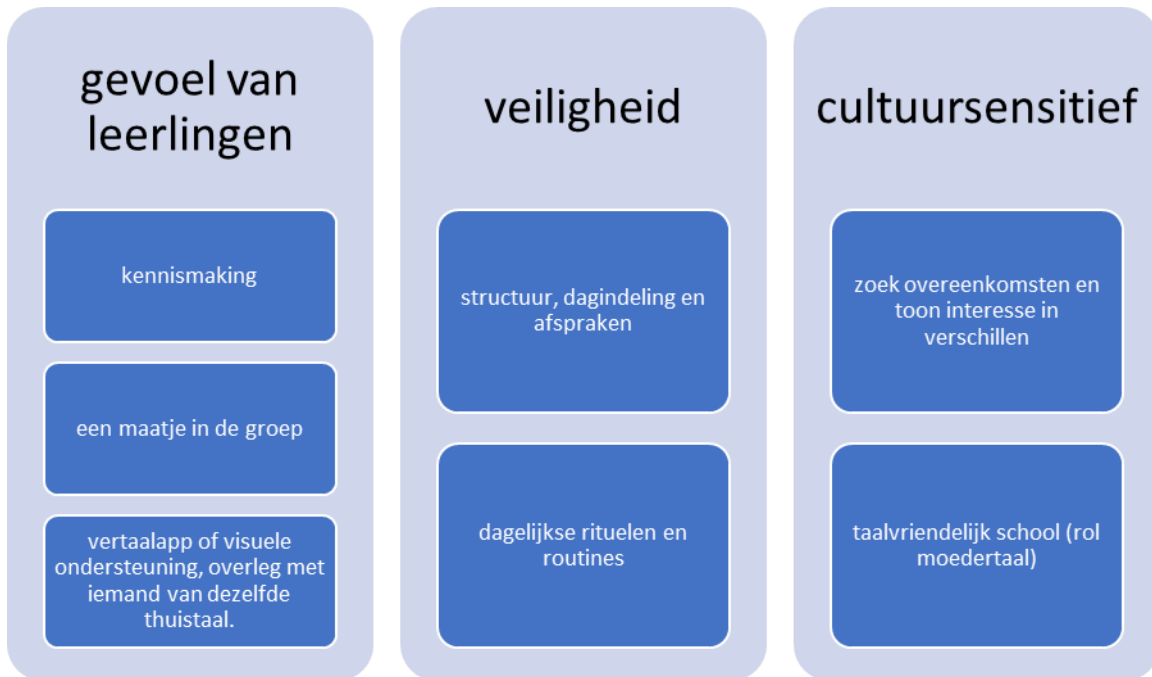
gevoel van leerlingen

kennismaking

een maatje in de groep

vertaalapp of visuele ondersteuning, overleg met iemand van dezelfde thuistaal.

veiligheid

structuur, dagindeling en afspraken

dagelijkse rituelen en routines

cultuursensitief

zoek overeenkomsten en toon interesse in verschillen

taalvriendelijk school (rol moedertaal)